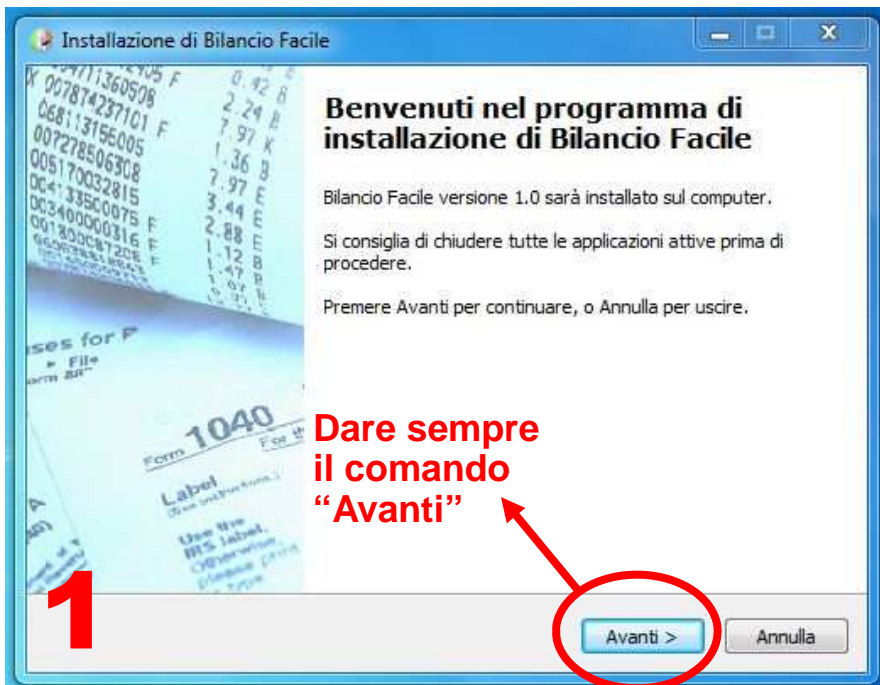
Installazione di Bilancio Facile

Benvenuti nel programma di installazione di Bilancio Facile

Bilancio Facile versione 1.0 sarà installato sul computer.

Si consiglia di chiudere tutte le applicazioni attive prima di procedere.

Premere Avanti per continuare, o Annulla per uscire.

Dare sempre il comando "Avanti"

1

Avanti >

Annulla